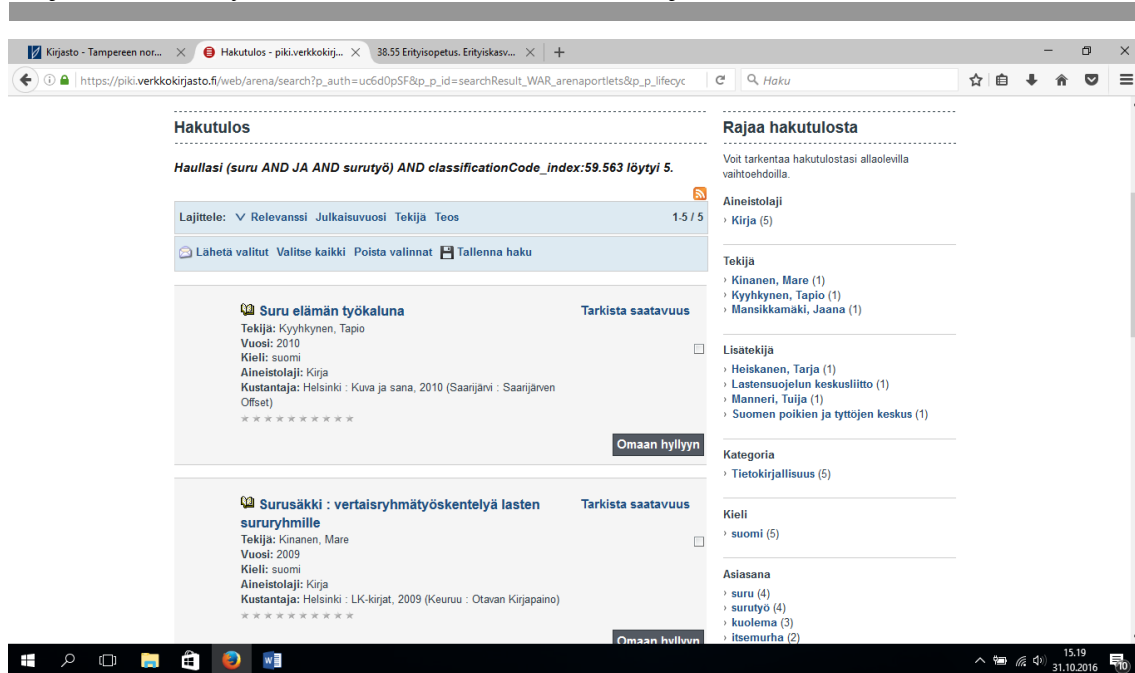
Kirjasto - Tampereen nor... × Hakutulos - piki.verkkokirj... × 38.55 Erityisopetus. Erityiskasv... × +

https://piki.verkkokirjasto.fi/web/arena/search?p_auth=uc6d0pSF&p_p_id=searchResult_WAR_arenaportlets&p_p_lifecyc

Haku

Hakutulos

Haullasi (suru AND JA AND surutyö) AND classificationCode_index:59.563 löytyi 5.

Lajittele: Relevanssi Julkaisuvuosi Tekijä Teos 1-5 / 5

Lähetä valitut Valitse kaikki Poista valinnat Tallenna haku

Suru elämän työkaluna
Tekijä: Kyyhkynen, Tapio
Vuosi: 2010
Kieli: suomi
Aineistolaji: Kirja
Kustantaja: Helsinki : Kuva ja sana, 2010 (Saarijärvi : Saarijärven Offset)

Tarkista saatavuus

Omaan hyllyyn

Surusäkki : vertaisryhmätyöskentelyä lasten sururyhmille
Tekijä: Kinanen, Mare
Vuosi: 2009
Kieli: suomi
Aineistolaji: Kirja
Kustantaja: Helsinki : LK-kirjat, 2009 (Keuruu : Otavan Kirjapaino)

Tarkista saatavuus

Omaan hyllyyn

Rajaa hakutulosta

Voit tarkentaa hakutulostasi allaolevilla vaihtoehdoilla.

Aineistolaji
Kirja (5)

Tekijä
Kinanen, Mare (1)
Kyyhkynen, Tapio (1)
Mansikkamäki, Jaana (1)

Lisätekijä
Heiskanen, Tarja (1)
Lastensuojelun keskusliitto (1)
Manneri, Tuija (1)
Suomen poikien ja tyttöjen keskus (1)

Kategoria
Tietokirjallisuus (5)

Kieli
suomi (5)

Asiasana
suru (4)
surutyö (4)
kuolema (3)
itsemurha (2)

15.19
31.10.2016